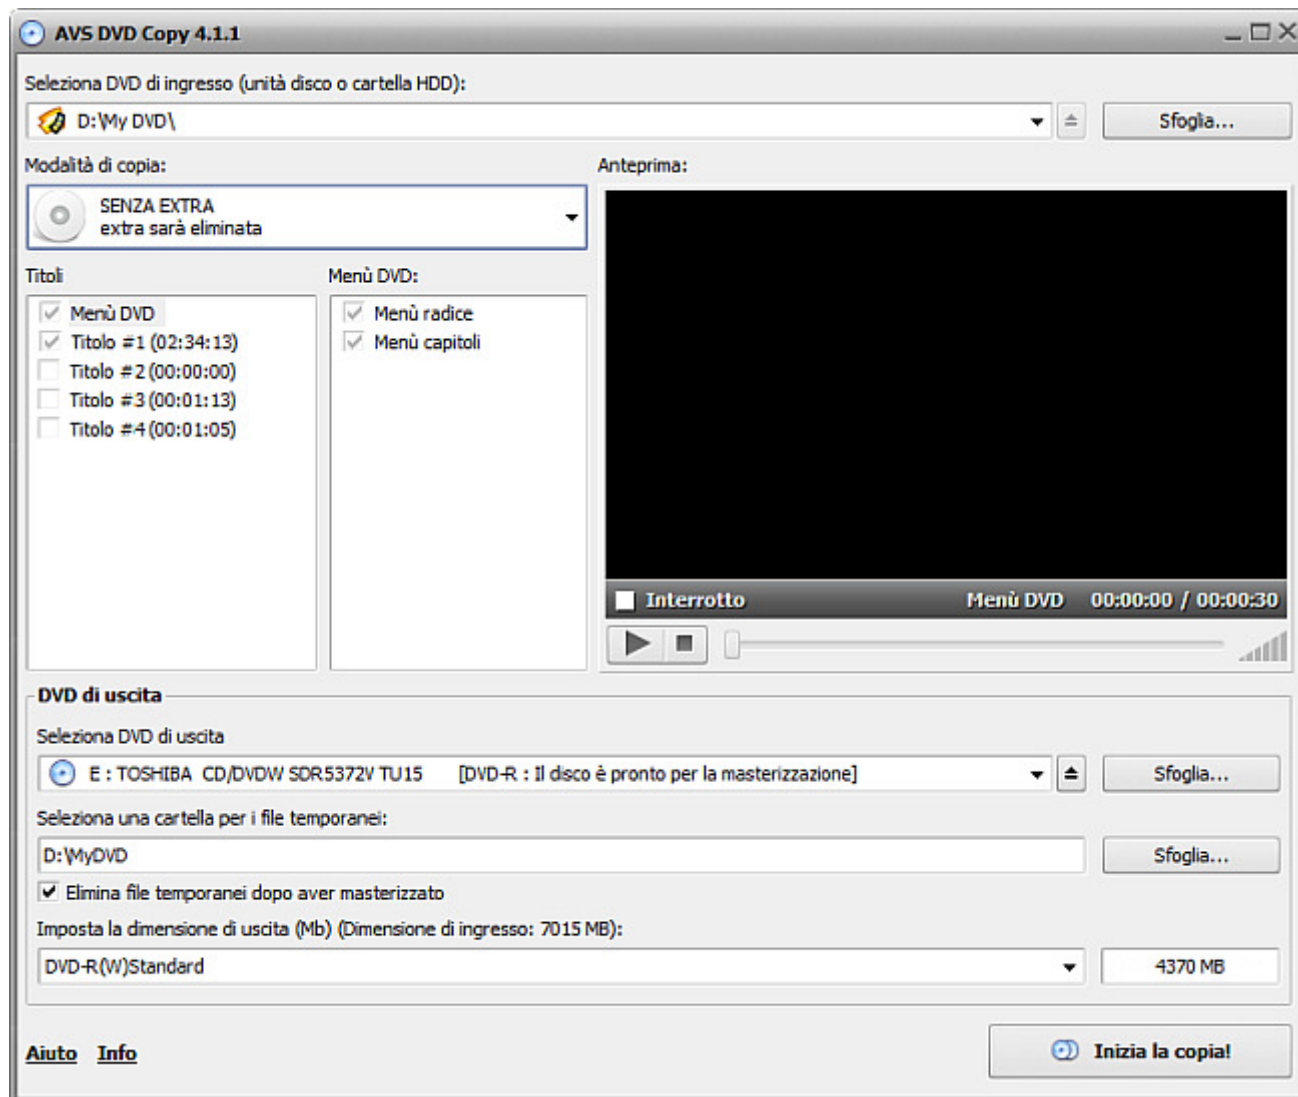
AVS DVD Copy 4.1.1

Seleziona DVD di ingresso (unità disco o cartella HDD):

D:\My DVD\

Sfoglia...

Modalità di copia:

SENZA EXTRA
extra sarà eliminata

Anteprima:

Titoli

Menù DVD
Titolo #1 (02:34:13)
Titolo #2 (00:00:00)
Titolo #3 (00:01:13)
Titolo #4 (00:01:05)

Menù DVD:

Menù radice
Menù capitoli

Interrotto Menù DVD 00:00:00 / 00:00:30

DVD di uscita

Seleziona DVD di uscita

E : TOSHIBA CD/DVDW SDR5372V TU15 [DVD-R : Il disco è pronto per la masterizzazione]

Sfoglia...

Seleziona una cartella per i file temporanei:

D:\MyDVD

Sfoglia...

Elimina file temporanei dopo aver masterizzato

Imposta la dimensione di uscita (Mb) (Dimensione di ingresso: 7015 MB):

DVD-R(W)Standard

4370 MB

Aiuto Info

Inizia la copia!